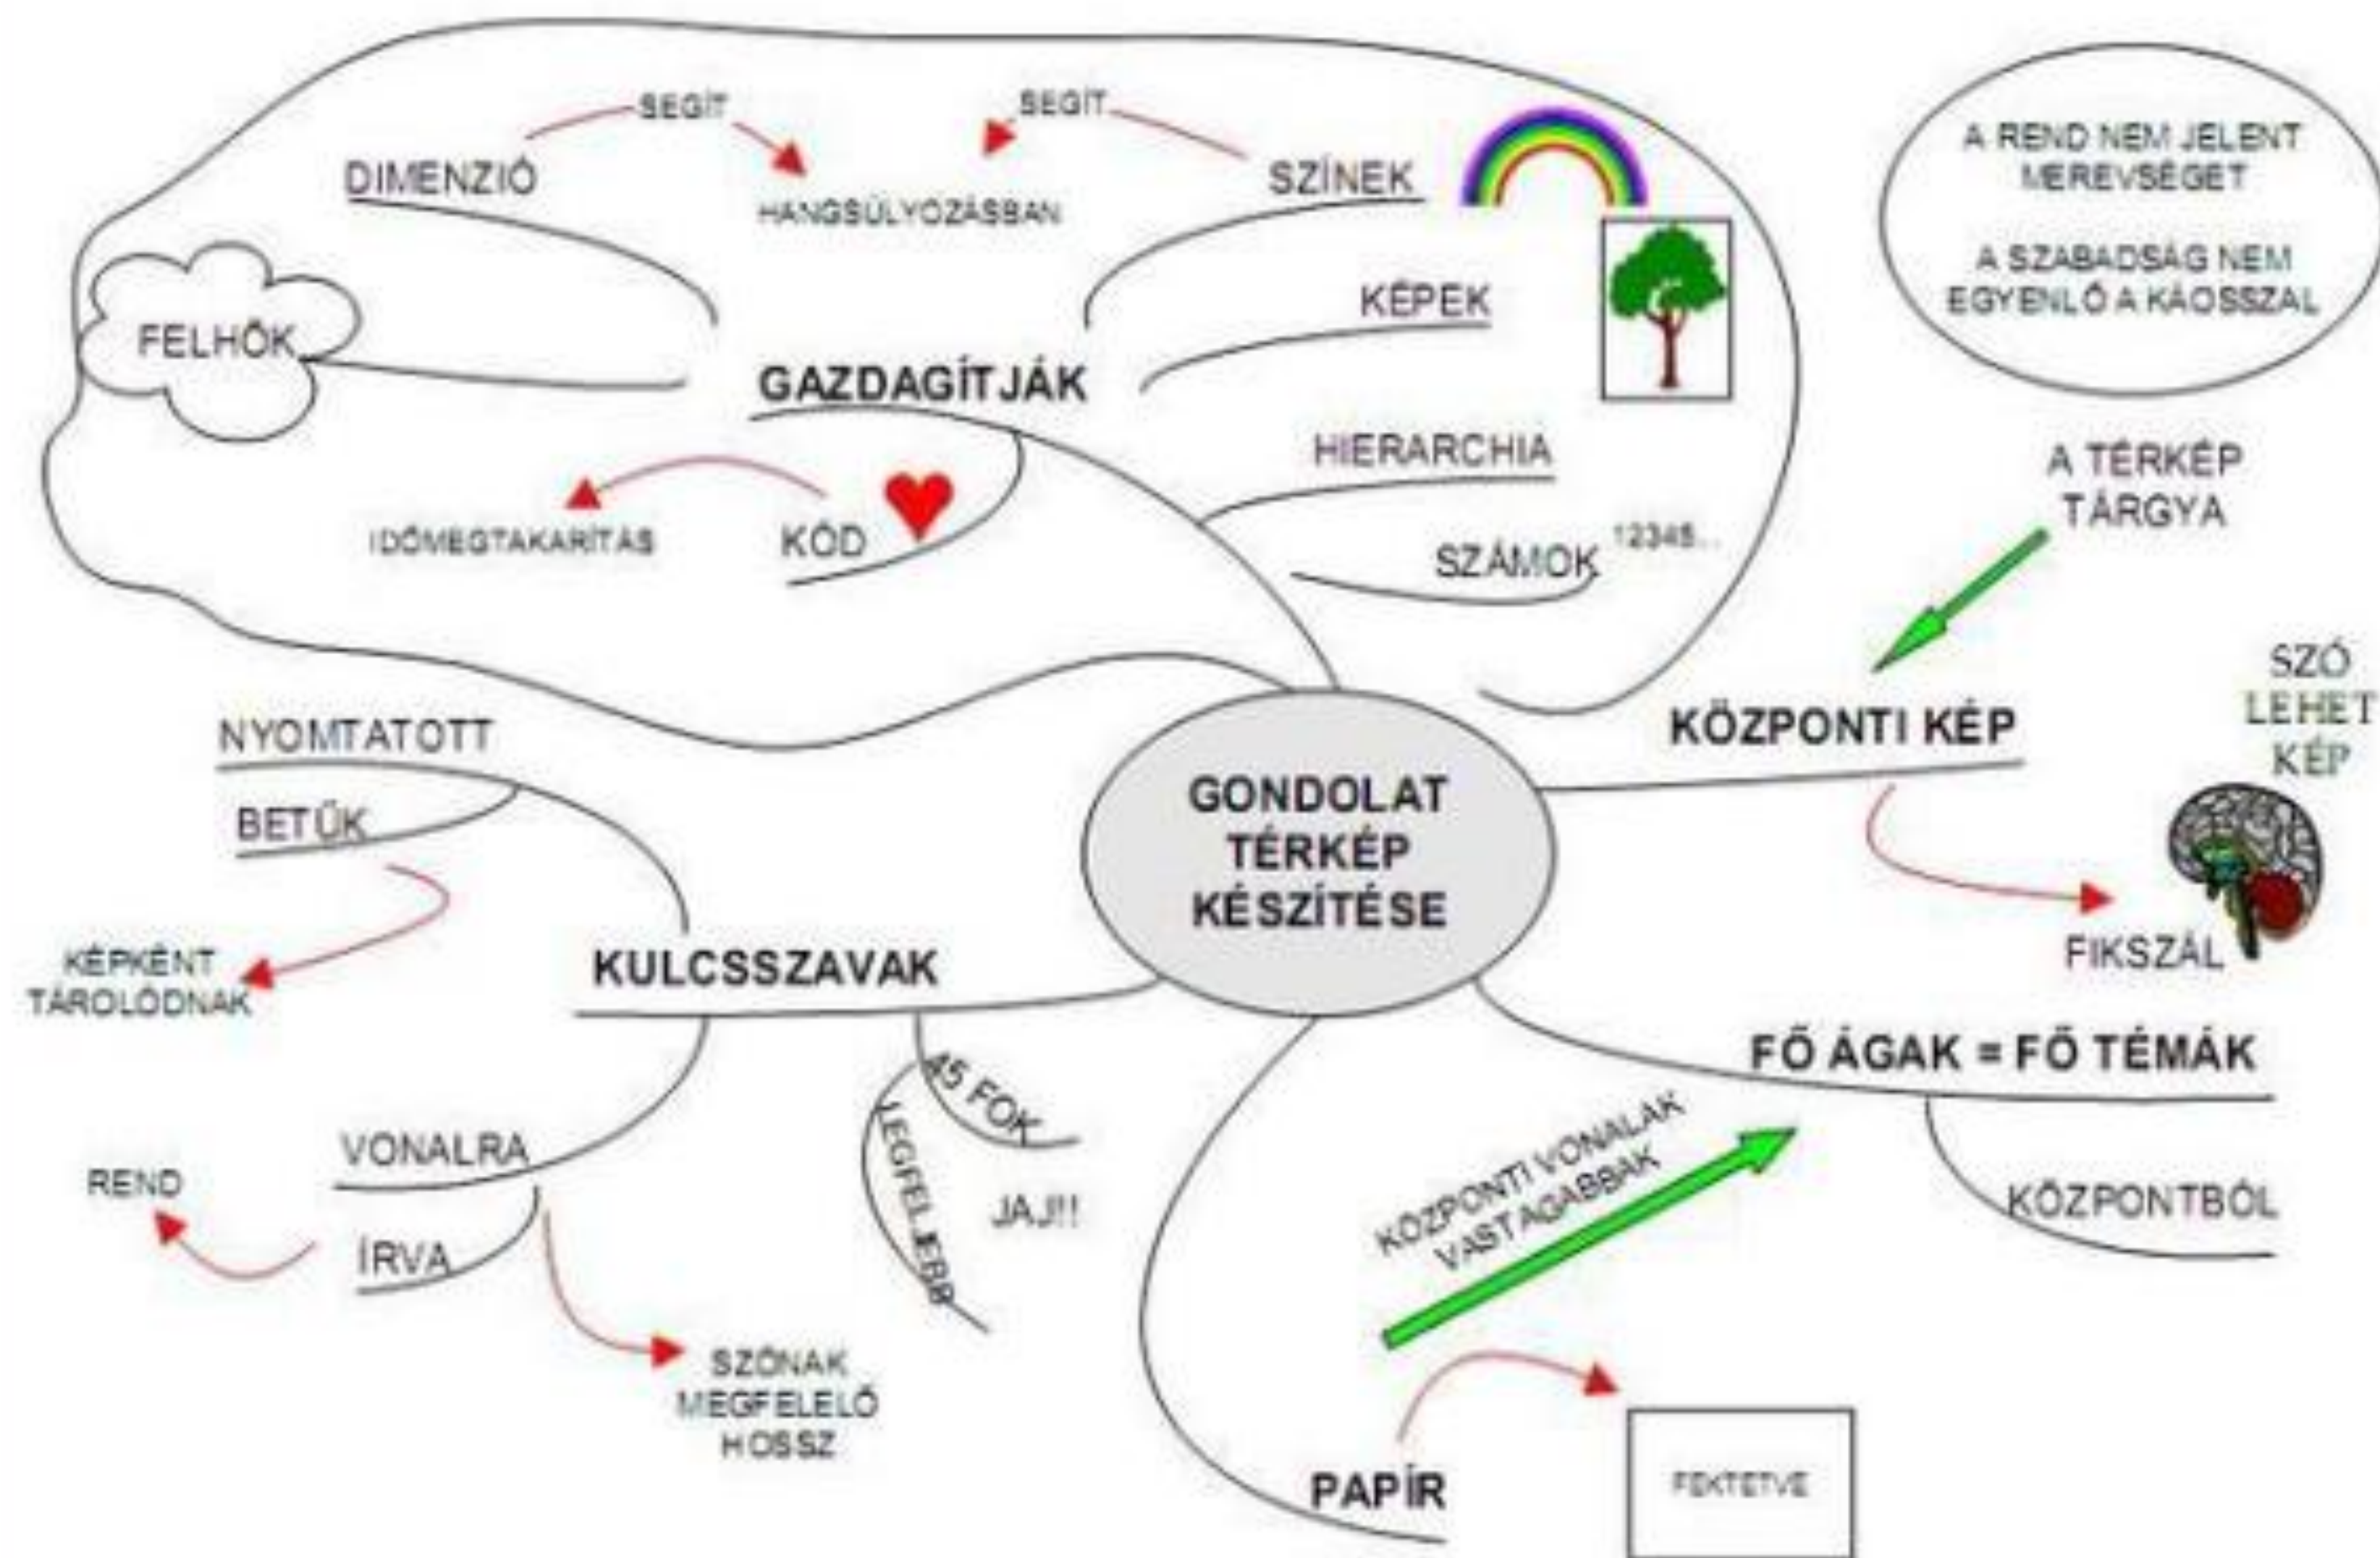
GONDOLAT TÉRKÉP KÉSZÍTÉSE

GAZDAGÍTJÁK

DIMENZIÓ

SEGÍT

HANGSÚLYOZÁSBAN

SEGÍT

SZÍNEK

KÉPEK

FELHŐK

HIERARCHIA

IDŐMEGTAKARÍTÁS

KÓD

SZÁMOK 12345...

A REND NEM JELENT MEREVSÉGET

A SZABADSÁG NEM EGYENLŐ A KÁOSSZAL

A TÉRKÉP TÁRGYA

KÖZPONTI KÉP

SZÓ LEHET KÉP

FIKSZÁL

NYOMTATOTT

BETŰK

KÉPKÉNT TÁROLÓDNAK

KULCSSZAVAK

45 FOK

LEGFELJEBB

JAJ!!

VONALRA

REND

ÍRVA

SZÓNAK MEGFELELŐ HOSSZ

FŐ ÁGAK = FŐ TÉMÁK

KÖZPONTBÓL

KÖZPONTI VONALAK VASTAGABBAK

PAPÍR

FEKTETVE